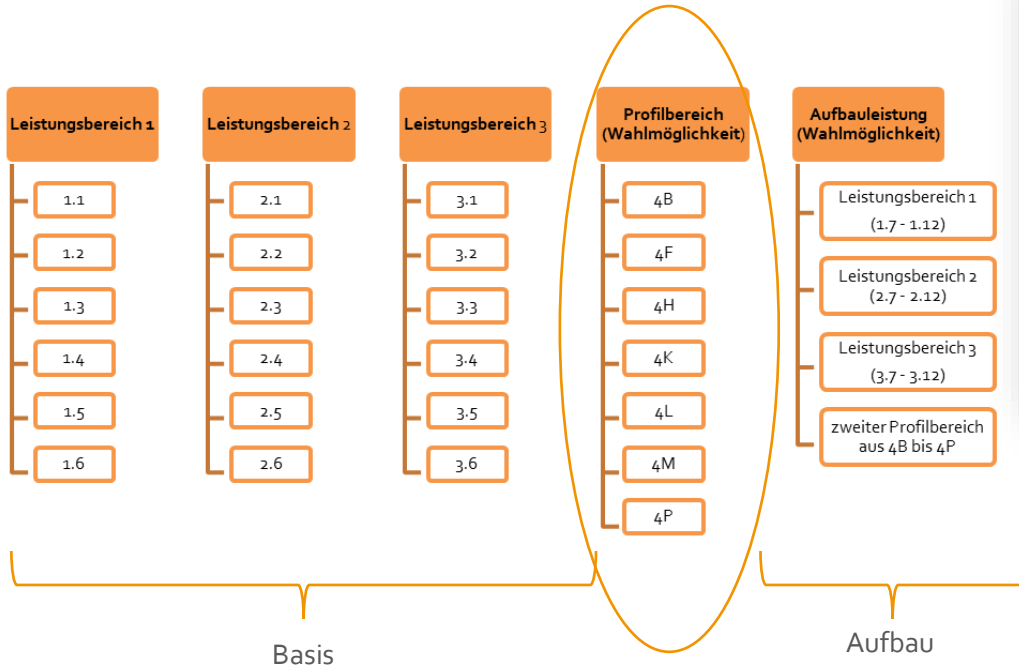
Leistungsbereich 1

1.1

1.2

1.3

1.4

1.5

1.6

Leistungsbereich 2

2.1

2.2

2.3

2.4

2.5

2.6

Leistungsbereich 3

3.1

3.2

3.3

3.4

3.5

3.6

Profilbereich (Wahlmöglichkeit)

4B

4F

4H

4K

4L

4M

4P

Aufbauleistung (Wahlmöglichkeit)

Leistungsbereich 1 (1.7 - 1.12)

Leistungsbereich 2 (2.7 - 2.12)

Leistungsbereich 3 (3.7 - 3.12)

zweiter Profilbereich aus 4B bis 4P

Basis

Aufbau